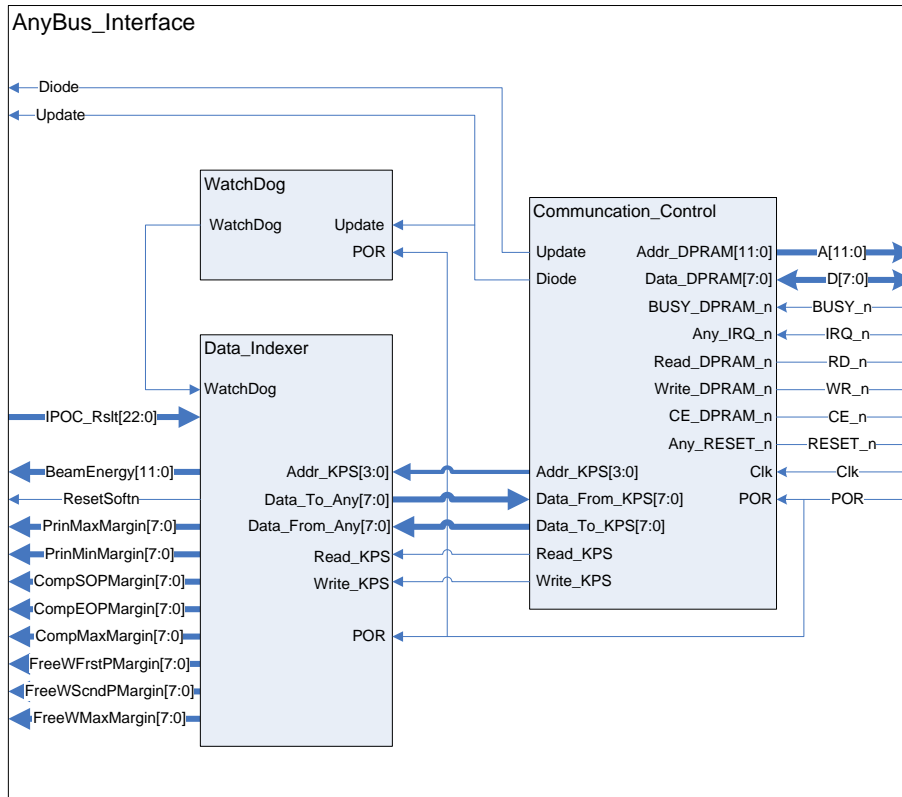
AnyBus_Interface

Diode
Update

WatchDog
WatchDog
Update
POR

Communcation_Control
Update
Diode
Addr_DPRAM[11:0]
Data_DPRAM[7:0]
BUSY_DPRAM_n
Any_IRQ_n
Read_DPRAM_n
Write_DPRAM_n
CE_DPRAM_n
Any_RESET_n
Clk
POR
Addr_KPS[3:0]
Data_From_KPS[7:0]
Data_To_KPS[7:0]
Read_KPS
Write_KPS

A[11:0]
D[7:0]
BUSY_n
IRQ_n
RD_n
WR_n
CE_n
RESET_n
Clk
POR

Data_Indexer
WatchDog
Addr_KPS[3:0]
Data_To_Any[7:0]
Data_From_Any[7:0]
Read_KPS
Write_KPS
POR

IPOC_Rslt[22:0]
BeamEnergy[11:0]
ResetSoftn
PrinMaxMargin[7:0]
PrinMinMargin[7:0]
CompSOPMargin[7:0]
CompEOPMargin[7:0]
CompMaxMargin[7:0]
FreeWFrstPMargin[7:0]
FreeWScndPMargin[7:0]
FreeWMaxMargin[7:0]